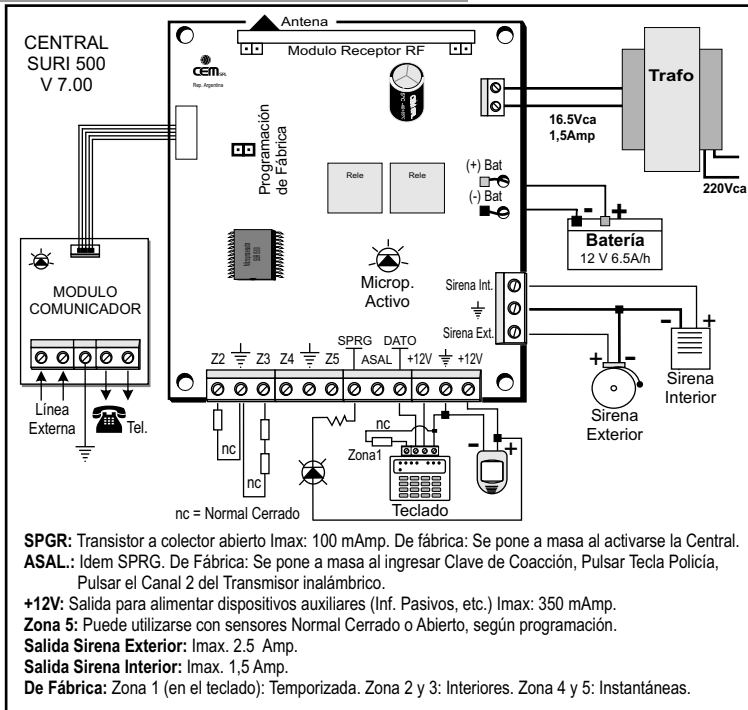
Antena

Modulo Receptor RF

CENTRAL
SURI 500
V 7.00

CEM SRL
Rep. Argentina

Programación de Fábrica

Trafo

16.5Vca
1,5Amp

220Vca

Rele

Rele

(+) Bat

(-) Bat

Batería
12 V 6.5A/h

Microp.
Activo

MODULO
COMUNICADOR

Sirena Int.

Sirena Ext.

Sirena
Interior

Sirena
Exterior

Z2 Z3 Z4 Z5 SPRG ASAL DATO +12V +12V

Línea
Externa

Tel.

nc

nc

nc

Zona1

Teclado

nc = Normal Cerrado

**SPGR:** Transistor a colector abierto Imax: 100 mAmp. De fábrica: Se pone a masa al activarse la Central.
**ASAL.:** Idem SPRG. De Fábrica: Se pone a masa al ingresar Clave de Coacción, Pulsar Tecla Policía, Pulsar el Canal 2 del Transmisor inalámbrico.
**+12V:** Salida para alimentar dispositivos auxiliares (Inf. Pasivos, etc.) Imax: 350 mAmp.
**Zona 5:** Puede utilizarse con sensores Normal Cerrado o Abierto, según programación.
**Salida Sirena Exterior:** Imax. 2.5 Amp.
**Salida Sirena Interior:** Imax. 1,5 Amp.
**De Fábrica:** Zona 1 (en el teclado): Temporizada. Zona 2 y 3: Interiores. Zona 4 y 5: Instantáneas.